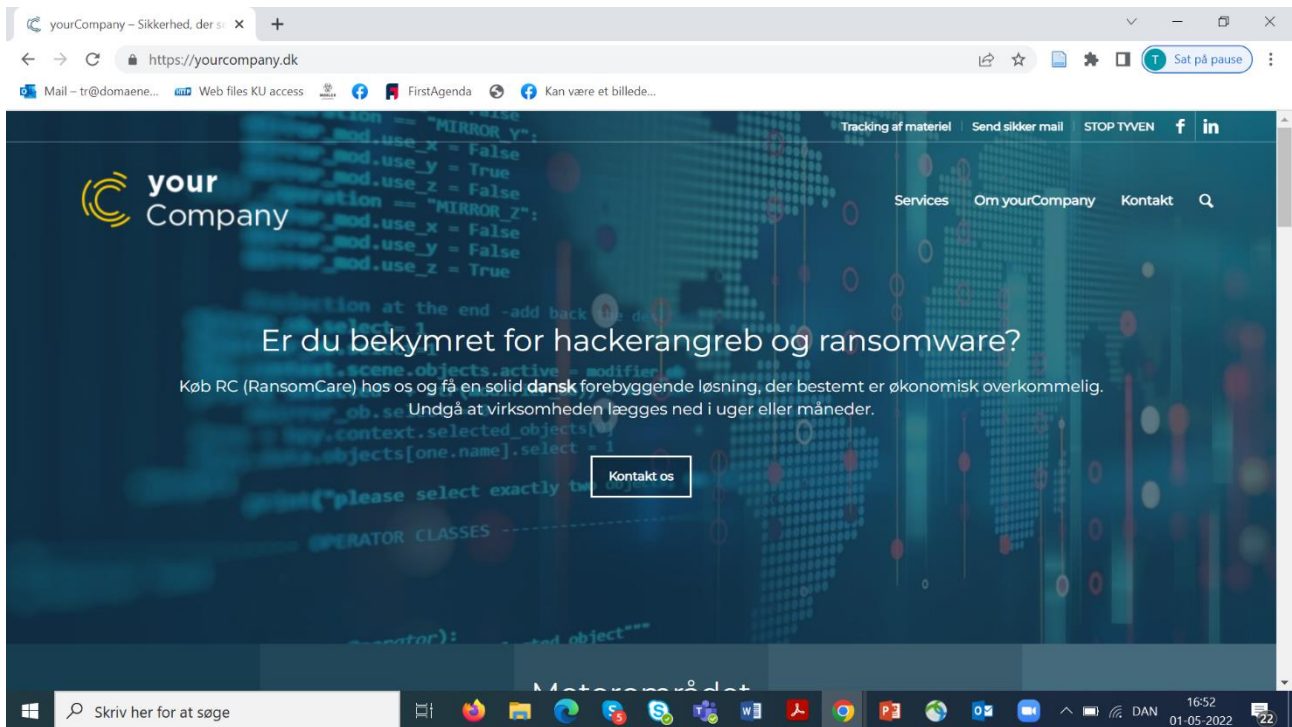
yourCompany – Sikkerhed, der s

https://yourcompany.dk

Sat på pause

Mail – tr@domaene... Web files KU access FirstAgenda Kan være et billede...

Tracking af materiel | Send sikker mail | STOP TYVEN

your Company

Services Om yourCompany Kontakt

Er du bekymret for hackerangreb og ransomware?

Køb RC (RansomCare) hos os og få en solid **dansk** forebyggende løsning, der bestemt er økonomisk overkommelig. Undgå at virksomheden lægges ned i uger eller måneder.

Kontakt os

Motorområdet

Skriv her for at søge

DAN 16:52 01-05-2022 22